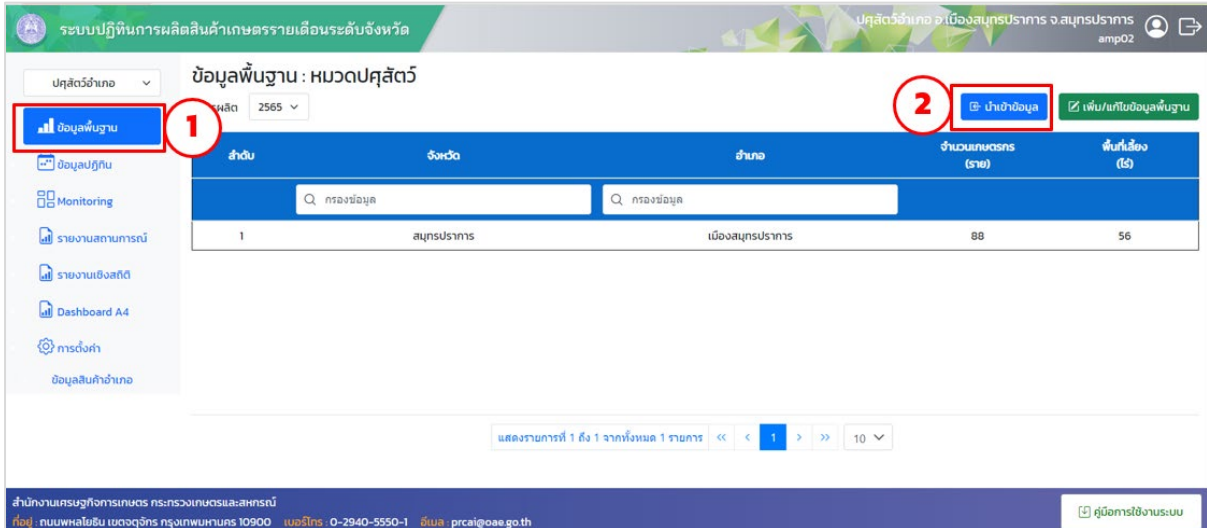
ระบบปฏิทินการผลิตสินค้าเกษตรรายเดือนระดับจังหวัด

ปศุสัตว์อำเภอ อ.เมืองสมุทรปราการ จ.สมุทรปราการ
amp02

ปศุสัตว์อำเภอ

ข้อมูลพื้นฐาน

1

ข้อมูลปฏิทิน

Monitoring

รายงานสถานการณ์

รายงานเชิงสถิติ

Dashboard A4

การตั้งค่า

ข้อมูลสินค้าอำเภอ

ข้อมูลพื้นฐาน : หมวดปศุสัตว์

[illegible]ผลิต 2565

2

นำเข้าข้อมูล

เพิ่ม/แก้ไขข้อมูลพื้นฐาน

| ลำดับ | จังหวัด | อำเภอ | จำนวนเกษตรกร (ราย) | พื้นที่เลี้ยง (ไร่) |
|---|---|---|---|---|
| | กรองข้อมูล | กรองข้อมูล | | |
| 1 | สมุทรปราการ | เมืองสมุทรปราการ | 88 | 56 |

แสดงรายการที่ 1 ถึง 1 จากทั้งหมด 1 รายการ « ‹ 1 › » 10

สำนักงานเศรษฐกิจการเกษตร กระทรวงเกษตรและสหกรณ์
ที่อยู่ : ถนนพหลโยธิน เขตจตุจักร กรุงเทพมหานคร 10900 เบอร์โทร : 0-2940-5550-1 อีเมล : prcai@oae.go.th

คู่มือการใช้งานระบบ